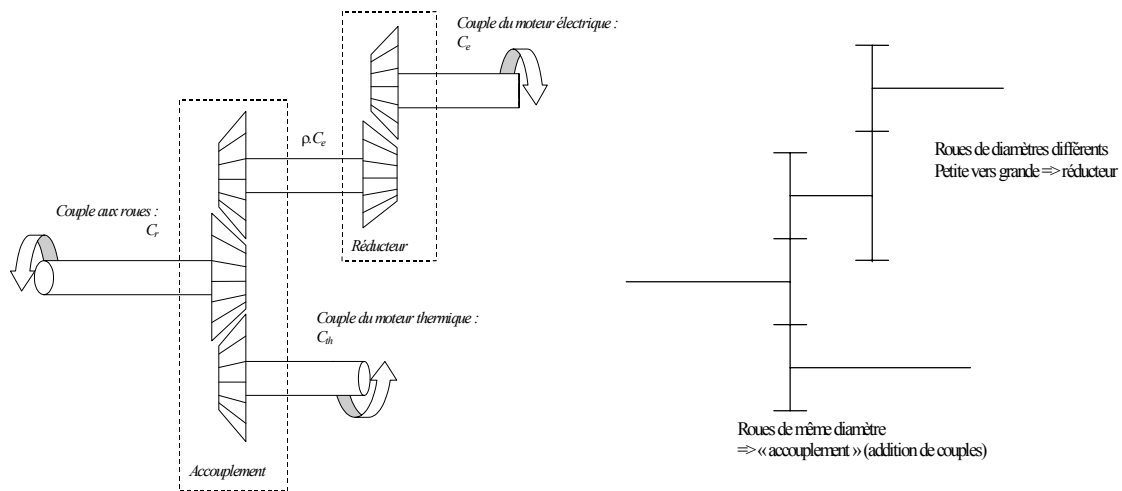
Couple du moteur électrique :
$C_e$

$\rho.C_e$

Couple aux roues :
$C_r$

Réducteur

Couple du moteur thermique :
$C_{th}$

Accouplement

Roues de diamètres différents
Petite vers grande ⇒ réducteur

Roues de même diamètre
⇒ « accouplement » (addition de couples)